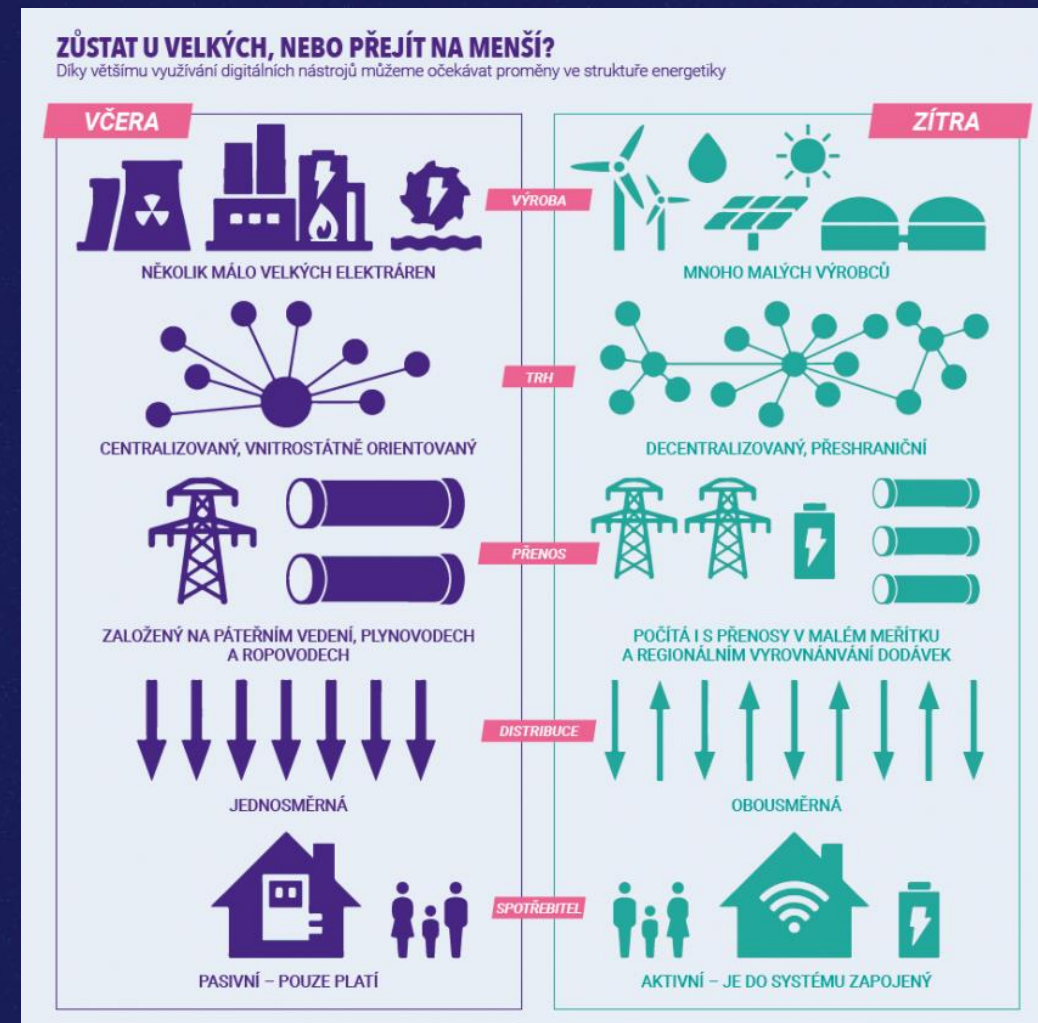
ZŮSTAT U VELKÝCH, NEBO PŘEJÍT NA MENŠÍ?
Díky většímu využívání digitálních nástrojů můžeme očekávat proměny ve struktuře energetiky

VČERA

ZÍTRA

VÝROBA

NĚKOLIK MÁLO VELKÝCH ELEKTRÁREN

MNOHO MALÝCH VÝROBCŮ

TRH

CENTRALIZOVANÝ, VNITROSTÁTNĚ ORIENTOVANÝ

DECENTRALIZOVANÝ, PŘESHRANIČNÍ

PŘENOS

ZALOŽENÝ NA PÁTEŘNÍM VEDENÍ, PLYNOVODECH A ROPOVODECH

POČÍTÁ I S PŘENOSY V MALÉM MEŘÍTKU A REGIONÁLNÍM VYROVNÁNVÁNÍ DODÁVEK

DISTRIBUCE

JEDNOSMĚRNÁ

OBOUSMĚRNÁ

SPOTŘEBITEL

PASIVNÍ – POUZE PLATÍ

AKTIVNÍ – JE DO SYSTÉMU ZAPOJENÝ